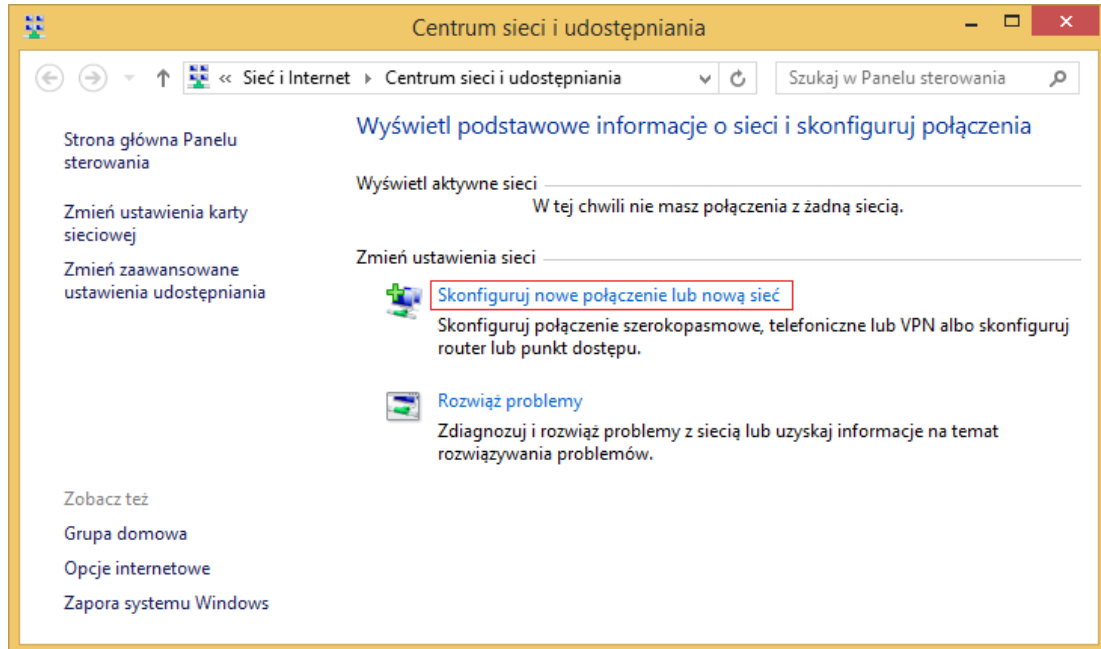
Centrum sieci i udostępniania

« Sieć i Internet › Centrum sieci i udostępniania

Szukaj w Panelu sterowania

Strona główna Panelu sterowania

Zmień ustawienia karty sieciowej

Zmień zaawansowane ustawienia udostępniania

Zobacz też

Grupa domowa

Opcje internetowe

Zapora systemu Windows

Wyświetl podstawowe informacje o sieci i skonfiguruj połączenia

Wyświetl aktywne sieci

W tej chwili nie masz połączenia z żadną siecią.

Zmień ustawienia sieci

Skonfiguruj nowe połączenie lub nową sieć

Skonfiguruj połączenie szerokopasmowe, telefoniczne lub VPN albo skonfiguruj router lub punkt dostępu.

Rozwiąż problemy

Zdiagnozuj i rozwiąż problemy z siecią lub uzyskaj informacje na temat rozwiązywania problemów.